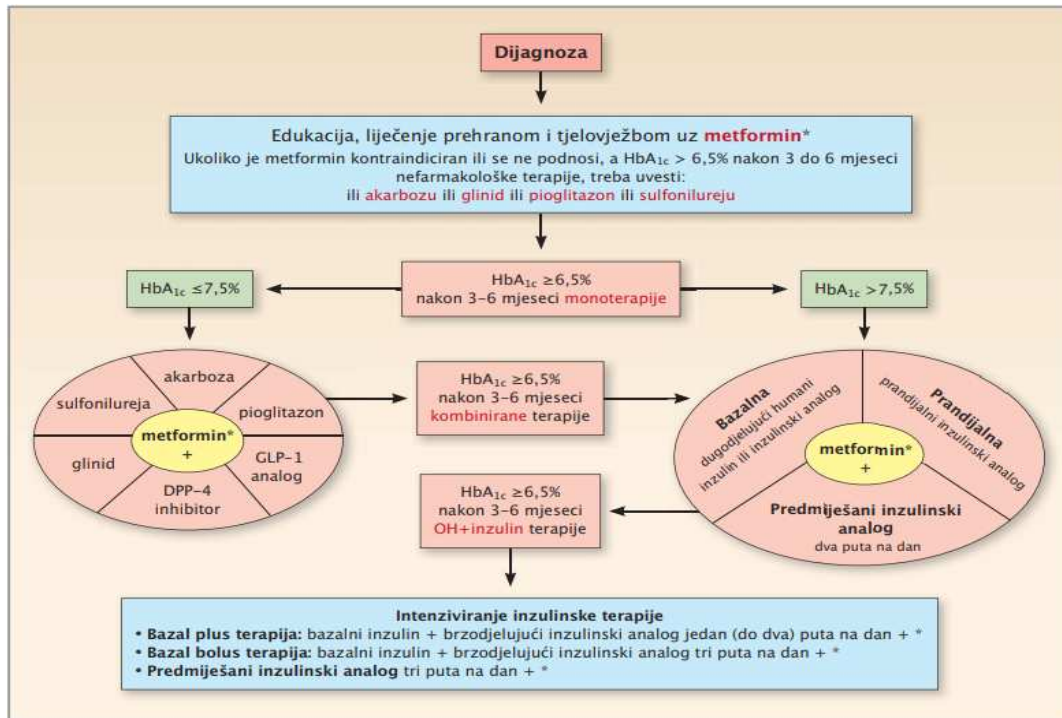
Dijagnoza

Edukacija, liječenje prehranom i tjelovježbom uz metformin*
Ukoliko je metformin kontraindiciran ili se ne podnosi, a $HbA_{1c}$ > 6,5% nakon 3 do 6 mjeseci nefarmakološke terapije, treba uvesti:
ili akarbozu ili glinid ili pioglitazon ili sulfonilureju

$HbA_{1c}$ ≤7,5%

$HbA_{1c}$ ≥6,5%
nakon 3–6 mjeseci monoterapije

$HbA_{1c}$ >7,5%

akarboza
sulfonilureja
pioglitazon
metformin*
+
glinid
GLP-1 analog
DPP-4 inhibitor

$HbA_{1c}$ ≥6,5%
nakon 3–6 mjeseci
kombinirane terapije

Bazalna
dugodjelujući humani inzulin ili inzulinski analog
Prandijalna
prandijalni inzulinski analog
metformin*
+
Predmiješani inzulinski analog
dva puta na dan

$HbA_{1c}$ ≥6,5%
nakon 3–6 mjeseci
OH+inzulin terapije

Intenziviranje inzulinske terapije
• Bazal plus terapija: bazalni inzulin + brzodjelujući inzulinski analog jedan (do dva) puta na dan + *
• Bazal bolus terapija: bazalni inzulin + brzodjelujući inzulinski analog tri puta na dan + *
• Predmiješani inzulinski analog tri puta na dan + *